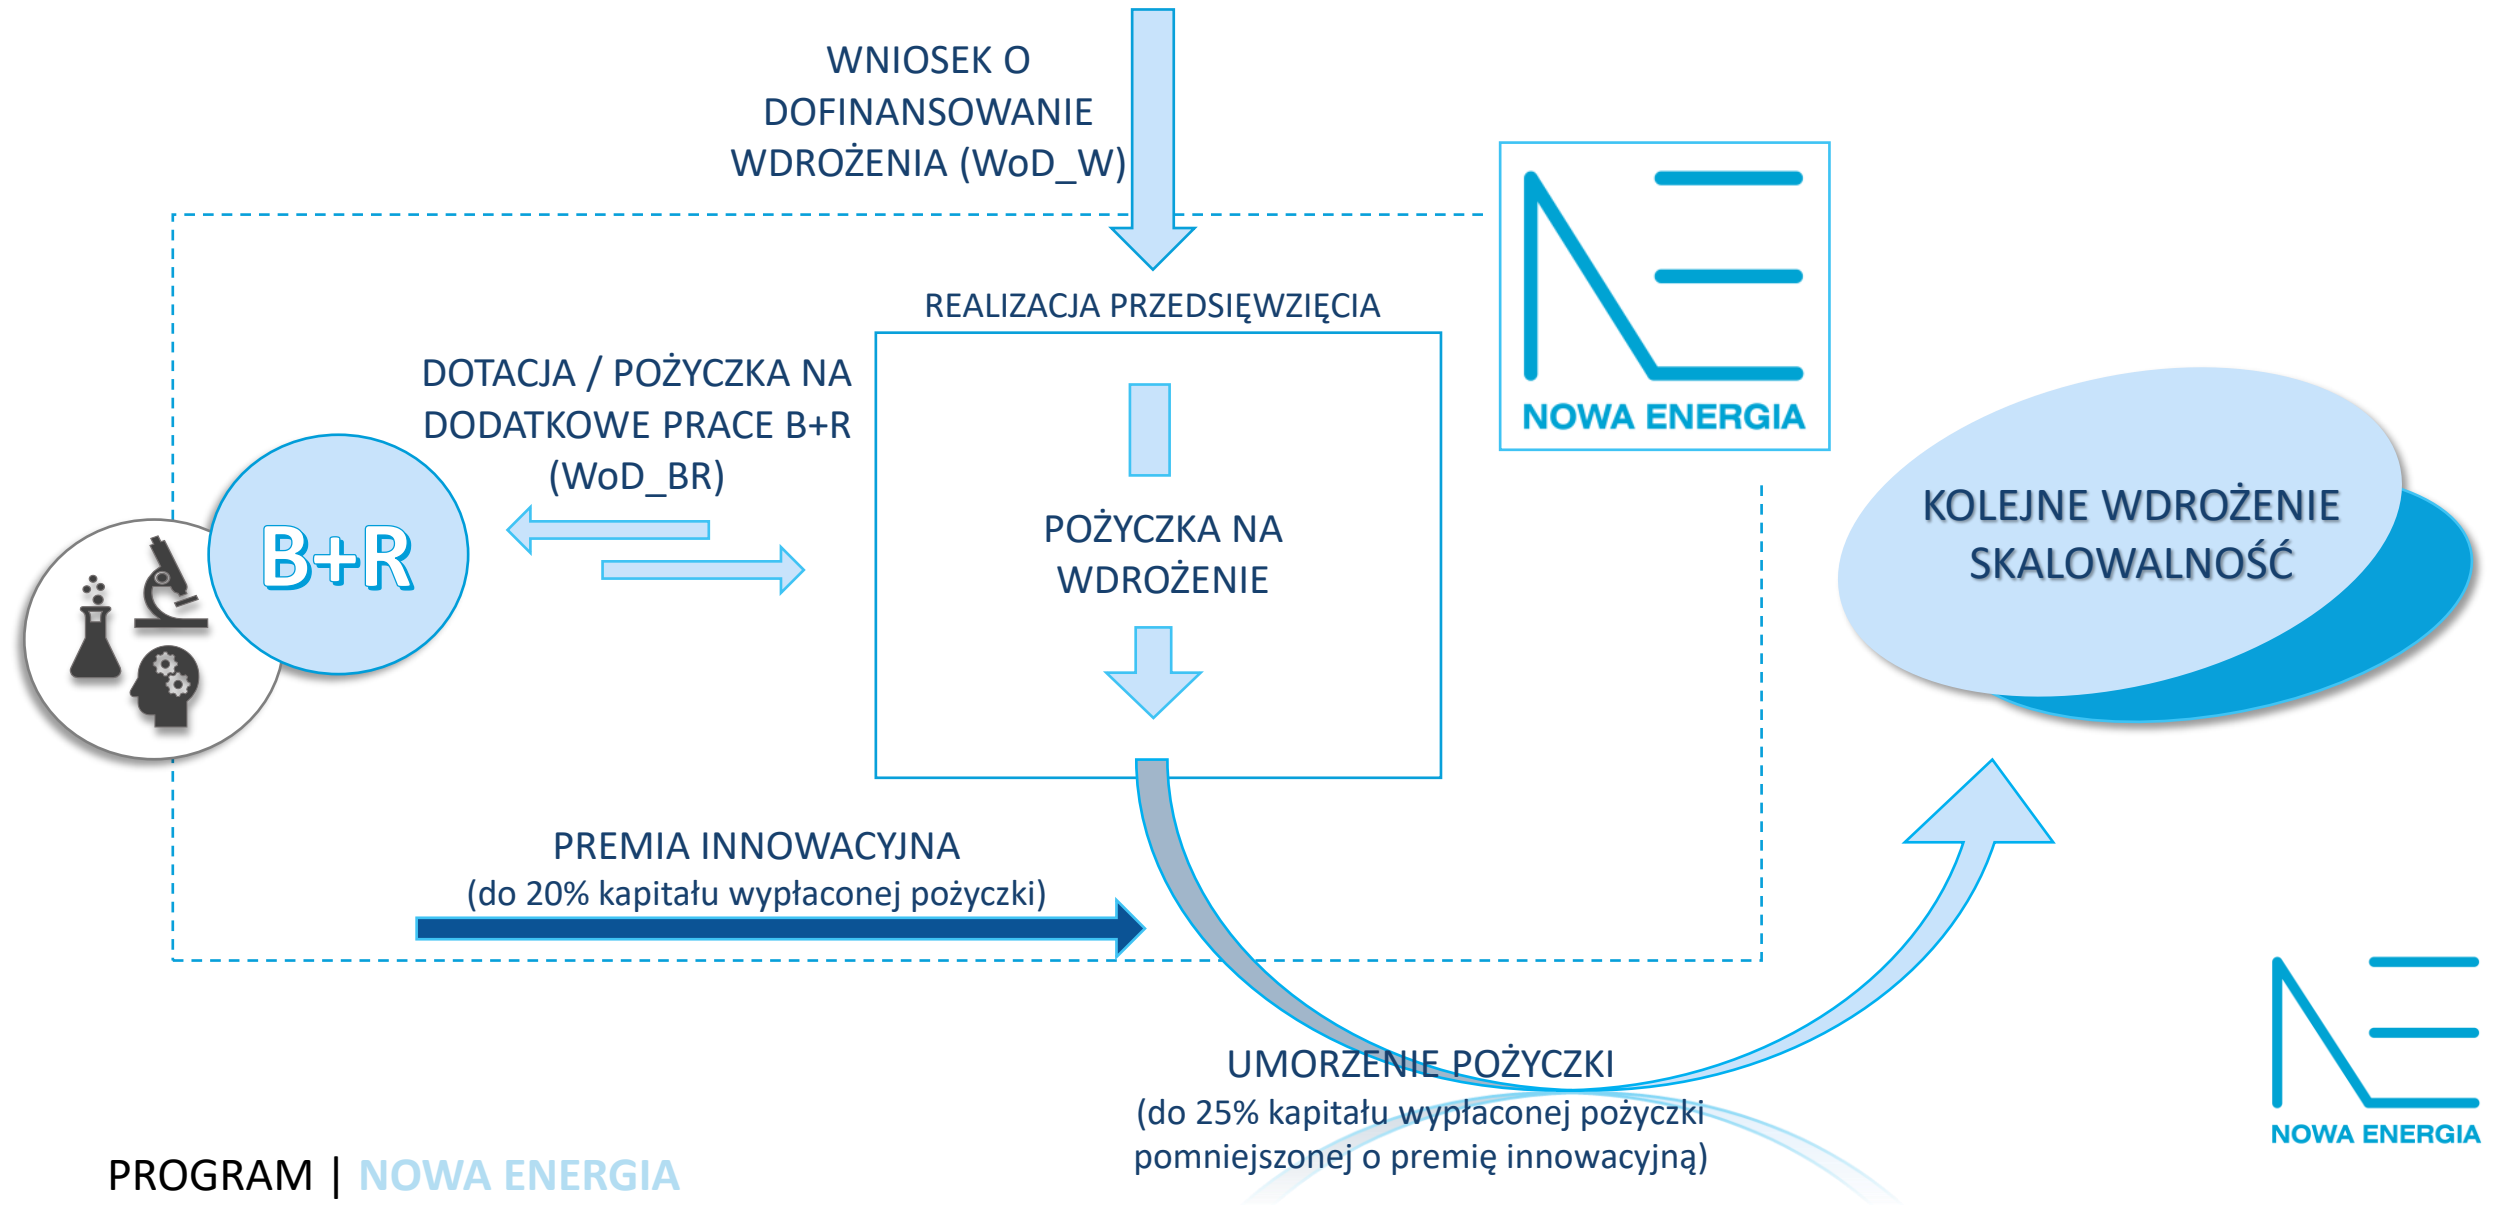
WNIOSEK O DOFINANSOWANIE WDROŻENIA (WoD_W)

NOWA ENERGIA

REALIZACJA PRZEDSIĘWZIĘCIA

DOTACJA / POŻYCZKA NA DODATKOWE PRACE B+R (WoD_BR)

B+R

POŻYCZKA NA WDROŻENIE

KOLEJNE WDROŻENIE SKALOWALNOŚĆ

PREMIA INNOWACYJNA (do 20% kapitału wypłaconej pożyczki)

UMORZENIE POŻYCZKI (do 25% kapitału wypłaconej pożyczki pomniejszonej o premię innowacyjną)

NOWA ENERGIA

PROGRAM | NOWA ENERGIA